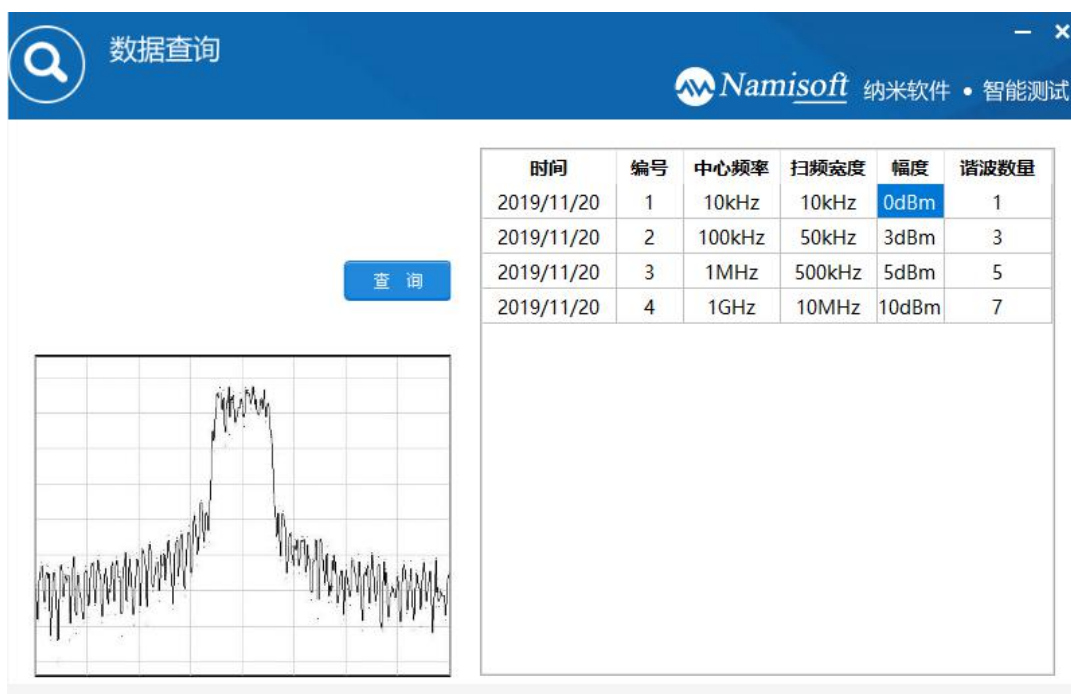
数据查询

Namisoft 纳米软件 • 智能测试

查 询

| 时间 | 编号 | 中心频率 | 扫频宽度 | 幅度 | 谐波数量 |
|---|---|---|---|---|---|
| 2019/11/20 | 1 | 10kHz | 10kHz | 0dBm | 1 |
| 2019/11/20 | 2 | 100kHz | 50kHz | 3dBm | 3 |
| 2019/11/20 | 3 | 1MHz | 500kHz | 5dBm | 5 |
| 2019/11/20 | 4 | 1GHz | 10MHz | 10dBm | 7 |